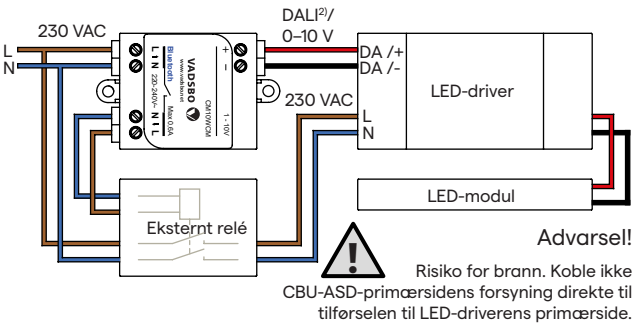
230 VAC
L
N
DALI$^{2)}$/
0–10 V
+
−
L N
Bluetooth
VADSBO
230-240V~
Max 0.6A
N L
CM10WCM
1 - 10V
DA /+
DA /-
230 VAC
L
N
LED-driver
LED-modul
Eksternt relé
Advarsel!
Risiko for brann. Koble ikke CBU-ASD-primærsidens forsyning direkte til tilførselen til LED-driverens primærside.